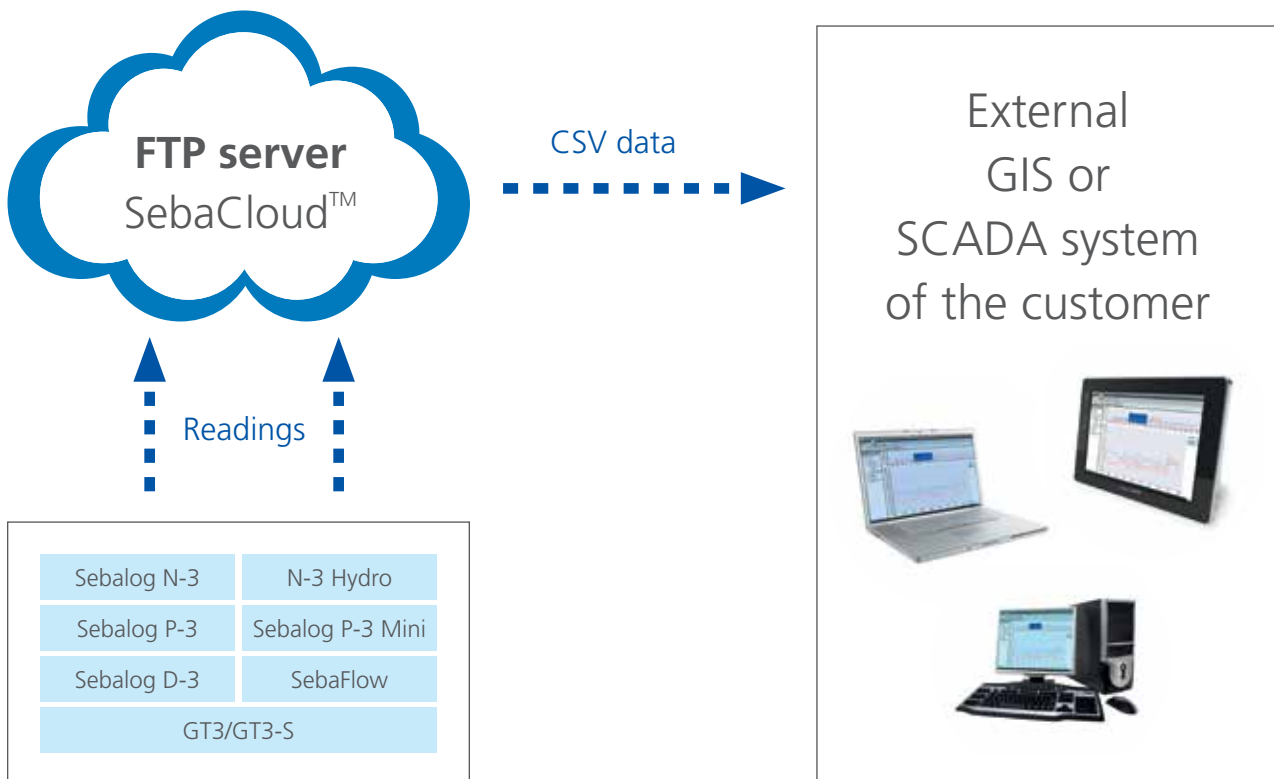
FTP server
SebaCloud™

CSV data

External
GIS or
SCADA system
of the customer

Readings

| Sebalog N-3 | N-3 Hydro |
|---|---|
| Sebalog P-3 | Sebalog P-3 Mini |
| Sebalog D-3 | SebaFlow |
| GT3/GT3-S | |